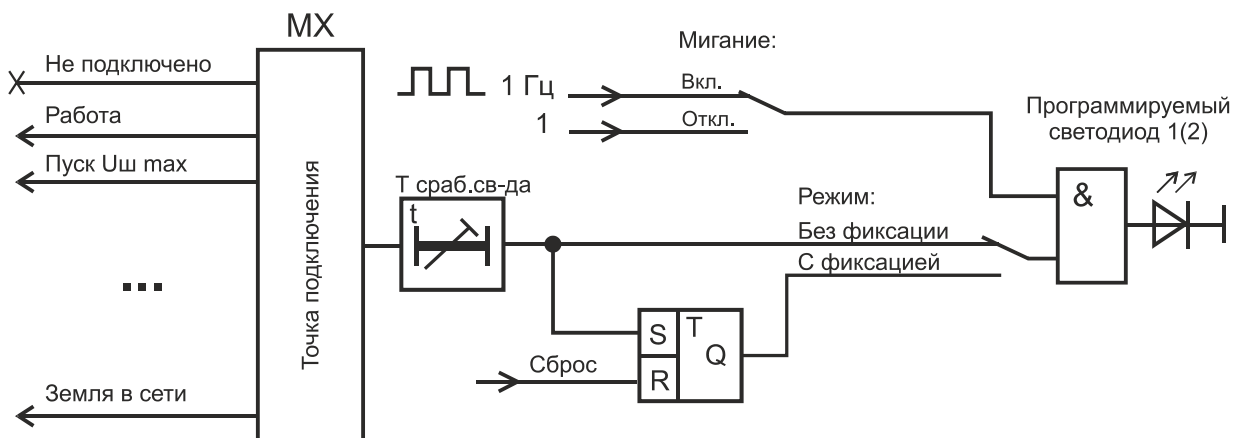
MX

Не подключено
Работа
Пуск Uш max
...
Земля в сети

Точка подключения

Мигание:
1 Гц
1
Вкл.
Откл.

Программируемый светодиод 1(2)

T сраб.св-да
t

Режим:
Без фиксации
С фиксацией

&

S
R
T
Q

Сброс